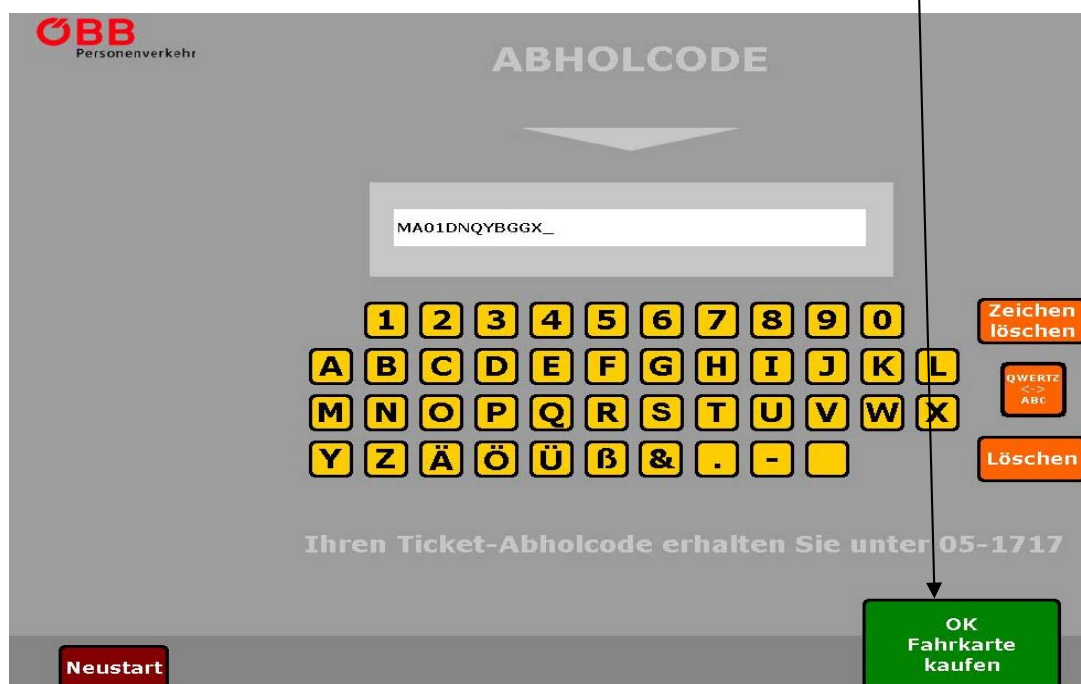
ÖBB
Personenverkehr

ABHOLCODE

MA01DNQYBGGX_

1 2 3 4 5 6 7 8 9 0
A B C D E F G H I J K L
M N O P Q R S T U V W X
Y Z Ä Ö Ü ß & . -

Zeichen löschen

QWERTZ <-> ABC

Löschen

Ihren Ticket-Abholcode erhalten Sie unter 05-1717

Neustart

OK Fahrkarte kaufen